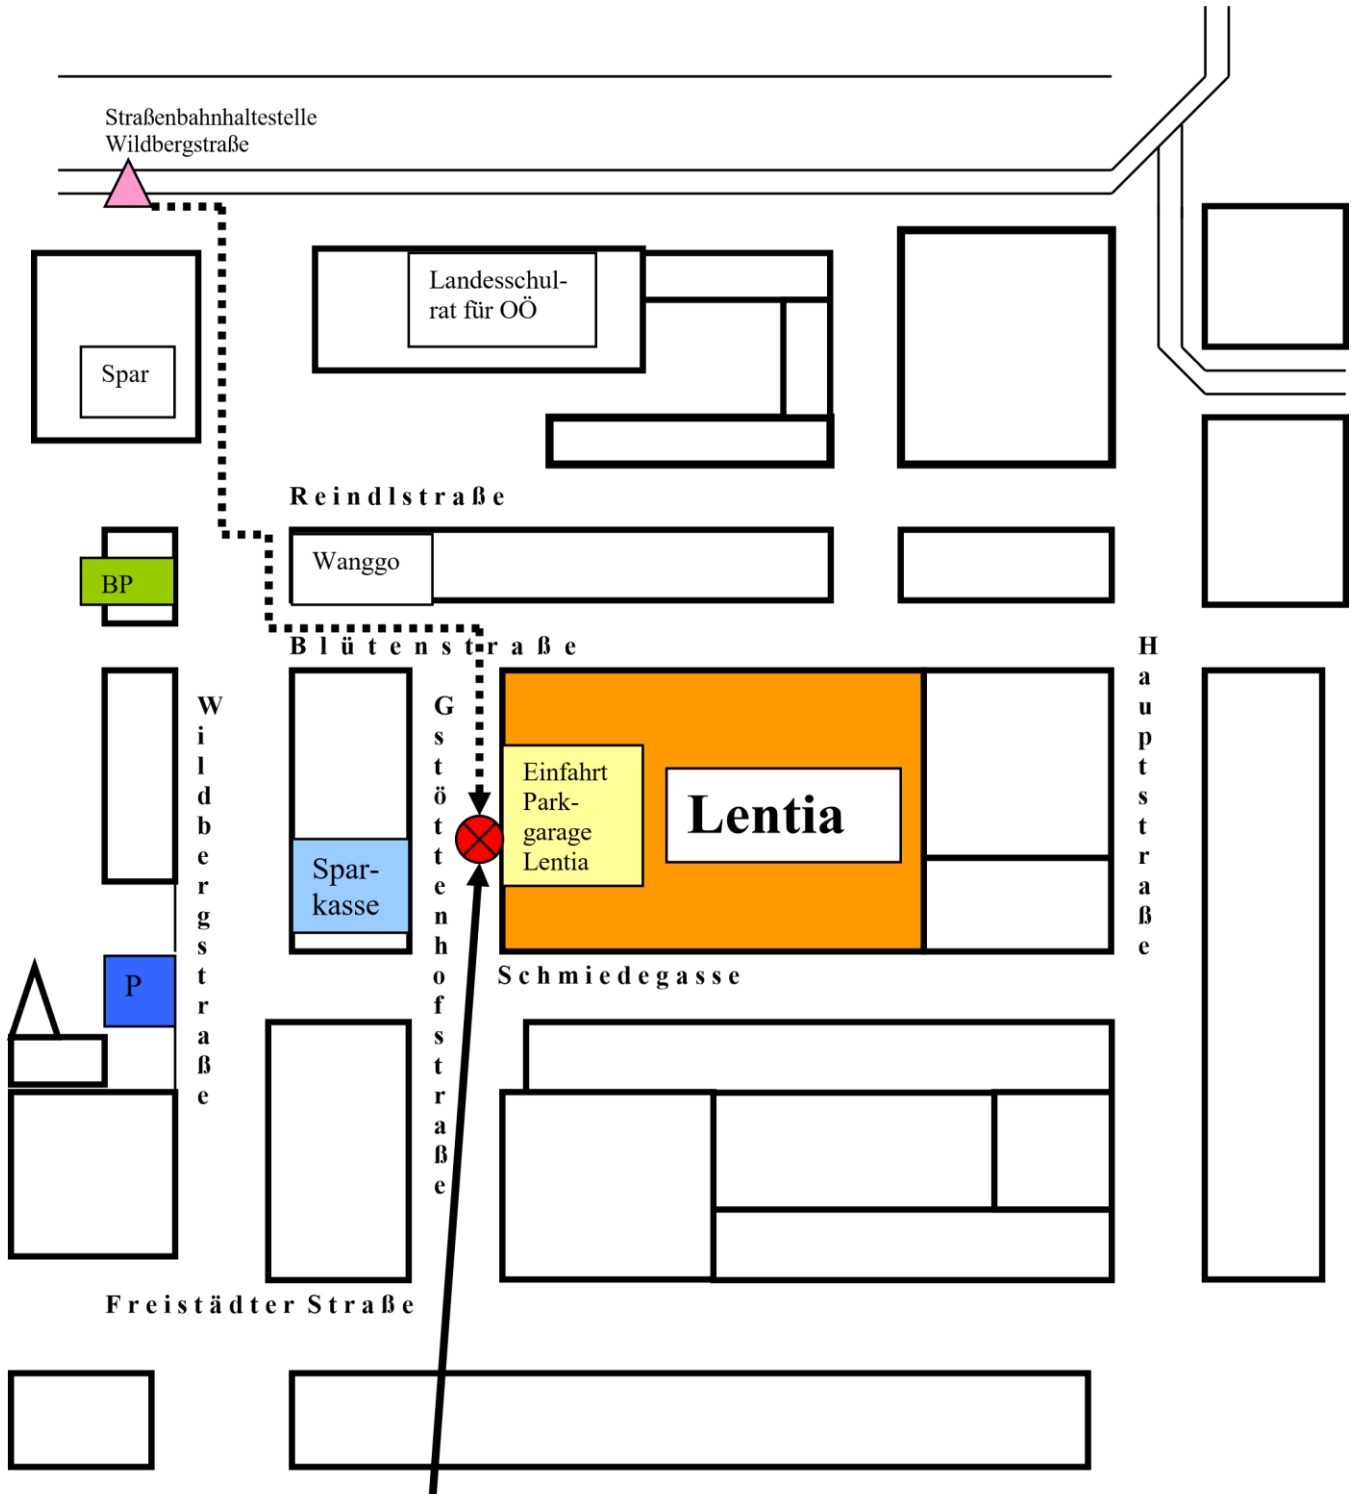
Straßenbahnhaltestelle Wildbergstraße

Landesschulrat für OÖ

Spar

Reindlstraße

Wanggo

BP

Blütenstraße

Wildbergstraße

Gstöttenhofstraße

Einfahrt Parkgarage Lentia

Lentia

Hauptstraße

Sparkasse

P

Schmiedegasse

Freistädter Straße